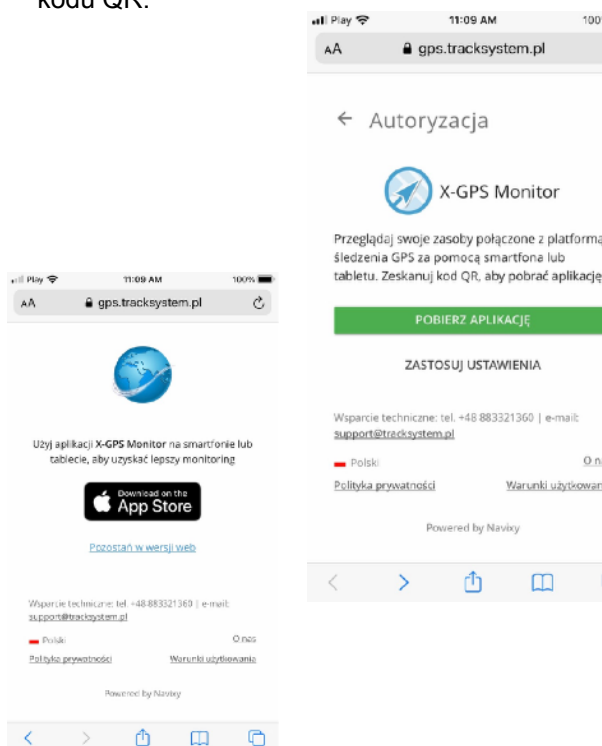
kodu QR.

Play 11:09 AM 100%
AA gps.tracksystem.pl

Użyj aplikacji X-GPS Monitor na smartfonie lub tablecie, aby uzyskać lepszy monitoring

Download on the App Store

Pozostań w wersji web

Wsparcie techniczne: tel. +48 883321360 | e-mail: support@tracksystem.pl

Polski O nas

Polityka prywatności Warunki użytkowania

Powered by Navixy

Play 11:09 AM 100
AA gps.tracksystem.pl

← Autoryzacja

X-GPS Monitor

Przeglądaj swoje zasoby połączone z platforma śledzenia GPS za pomocą smartfona lub tabletu. Zeskanuj kod QR, aby pobrać aplikację

POBIERZ APLIKACJĘ

ZASTOSUJ USTAWIENIA

Wsparcie techniczne: tel. +48 883321360 | e-mail: support@tracksystem.pl

Polski O n

Polityka prywatności Warunki użytkowan

Powered by Navixy